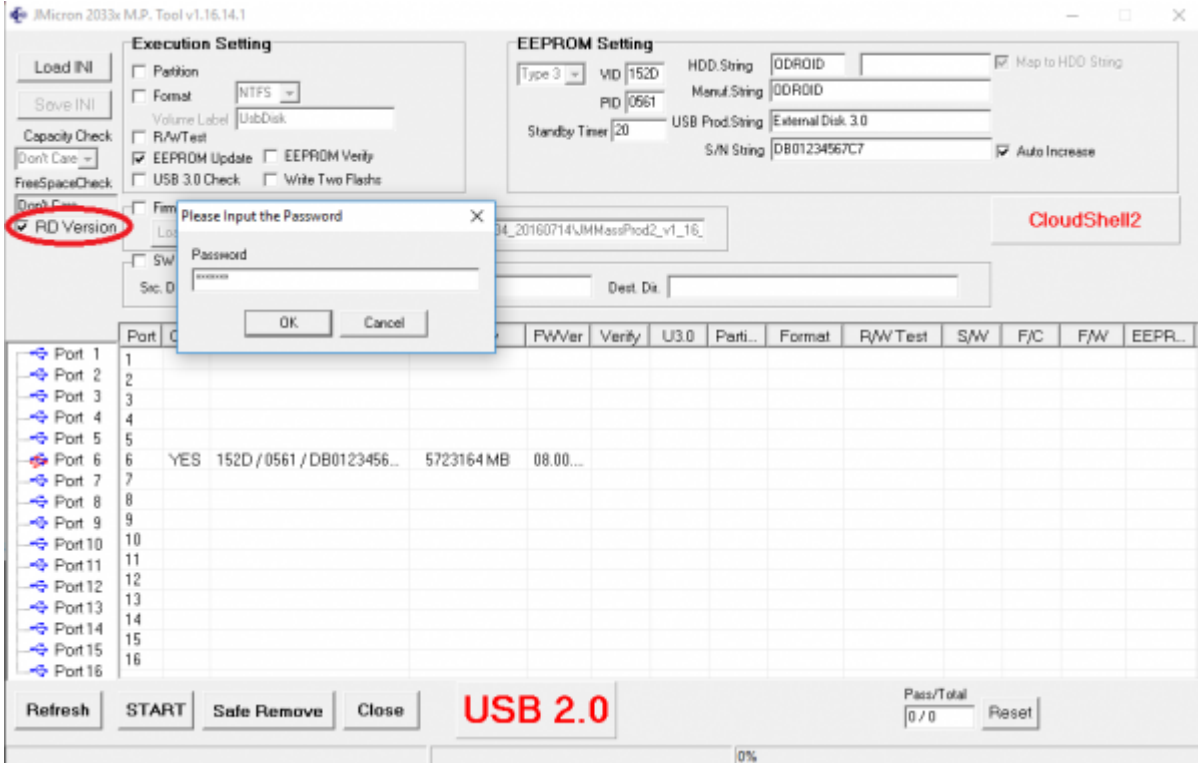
JMicron 2033x M.P. Tool v1.16.14.1

Load INI
Save INI
Capacity Check
Don't Care
FreeSpaceCheck
Don't Care
RD Version

Execution Setting
Partition
Format NTFS
Volume Label UsbDisk
R/W Test
EEPROM Update
EEPROM Verify
USB 3.0 Check
Write Two Flashs
Firm
Lo
SW
Src. D

EEPROM Setting
Type 3
VID 152D
PID 0561
Standby Timer 20
HDD String ODROID
Manuf. String ODROID
USB Prod. String External Disk 3.0
S/N String DB01234567C7
Map to HDD String
Auto Increase

34_20160714\JMMassProd2_v1_16_
Dest. Dir.

CloudShell2

Please Input the Password
Password
*******
OK
Cancel

| Port | C | | | FWVer | Verify | U3.0 | Parti... | Format | R/W Test | S/W | F/C | F/W | EEPR... |
|---|---|---|---|---|---|---|---|---|---|---|---|---|---|
| 1 | | | | | | | | | | | | | |
| 2 | | | | | | | | | | | | | |
| 3 | | | | | | | | | | | | | |
| 4 | | | | | | | | | | | | | |
| 5 | | | | | | | | | | | | | |
| 6 | YES | 152D / 0561 / DB0123456... | 5723164 MB | 08.00... | | | | | | | | | |
| 7 | | | | | | | | | | | | | |
| 8 | | | | | | | | | | | | | |
| 9 | | | | | | | | | | | | | |
| 10 | | | | | | | | | | | | | |
| 11 | | | | | | | | | | | | | |
| 12 | | | | | | | | | | | | | |
| 13 | | | | | | | | | | | | | |
| 14 | | | | | | | | | | | | | |
| 15 | | | | | | | | | | | | | |
| 16 | | | | | | | | | | | | | |

Port 1
Port 2
Port 3
Port 4
Port 5
Port 6
Port 7
Port 8
Port 9
Port 10
Port 11
Port 12
Port 13
Port 14
Port 15
Port 16

Refresh
START
Safe Remove
Close
USB 2.0
Pass/Total
0 / 0
Reset
0%